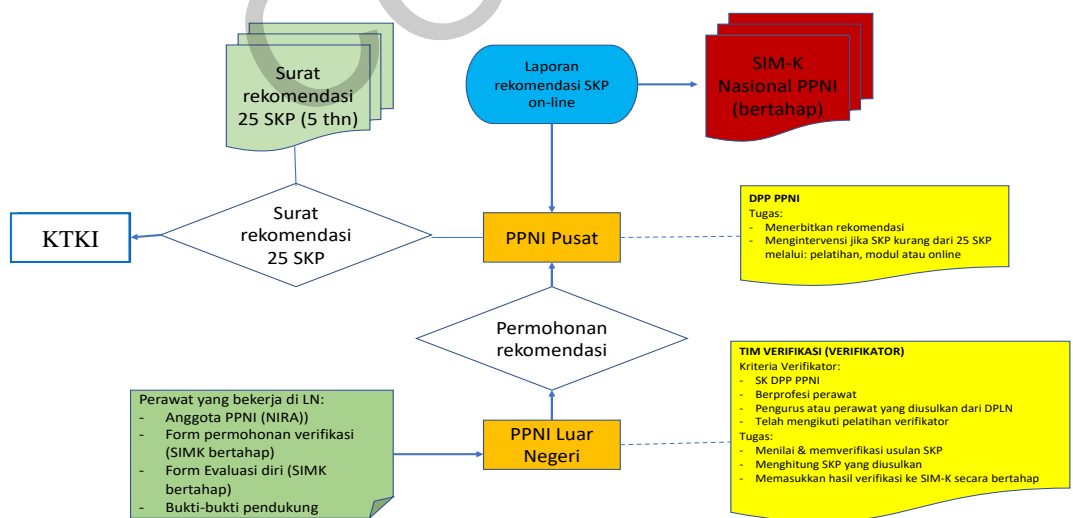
Surat rekomendasi 25 SKP (5 thn)

Laporan rekomendasi SKP on-line

SIM-K Nasional PPNI (bertahap)

KTKI

Surat rekomendasi 25 SKP

PPNI Pusat

DPP PPNI
Tugas:
- Menerbitkan rekomendasi
- Mengintervensi jika SKP kurang dari 25 SKP melalui: pelatihan, modul atau online

Permohonan rekomendasi

TIM VERIFIKASI (VERIFIKATOR)
Kriteria Verifikator:
- SK DPP PPNI
- Berprofesi perawat
- Pengurus atau perawat yang diusulkan dari DPLN
- Telah mengikuti pelatihan verifikator
Tugas:
- Menilai & memverifikasi usulan SKP
- Menghitung SKP yang diusulkan
- Memasukkan hasil verifikasi ke SIM-K secara bertahap

Perawat yang bekerja di LN:
- Anggota PPNI (NIRA))
- Form permohonan verifikasi (SIMK bertahap)
- Form Evaluasi diri (SIMK bertahap)
- Bukti-bukti pendukung

PPNI Luar Negeri